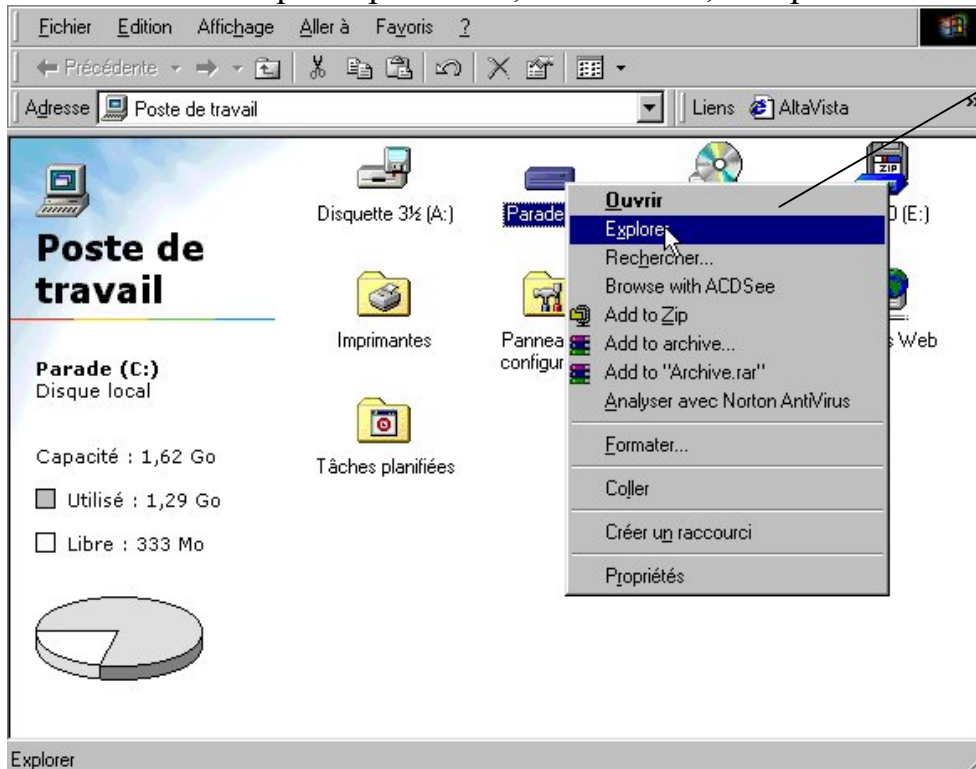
Fichier Edition Affichage Aller à Favoris ?

Précédente

Adresse Poste de travail

Liens AltaVista

Poste de travail

Parade (C:)
Disque local

Capacité : 1,62 Go

Utilisé : 1,29 Go

Libre : 333 Mo

Disquette 3½ (A:)

Parade

D (E:)

Imprimantes

Pannea configur

s Web

Tâches planifiées

Ouvrir
Explorer
Rechercher...
Browse with ACDSee
Add to Zip
Add to archive...
Add to "Archive.rar"
Analyser avec Norton AntiVirus
Formater...
Coller
Créer un raccourci
Propriétés

Explorer